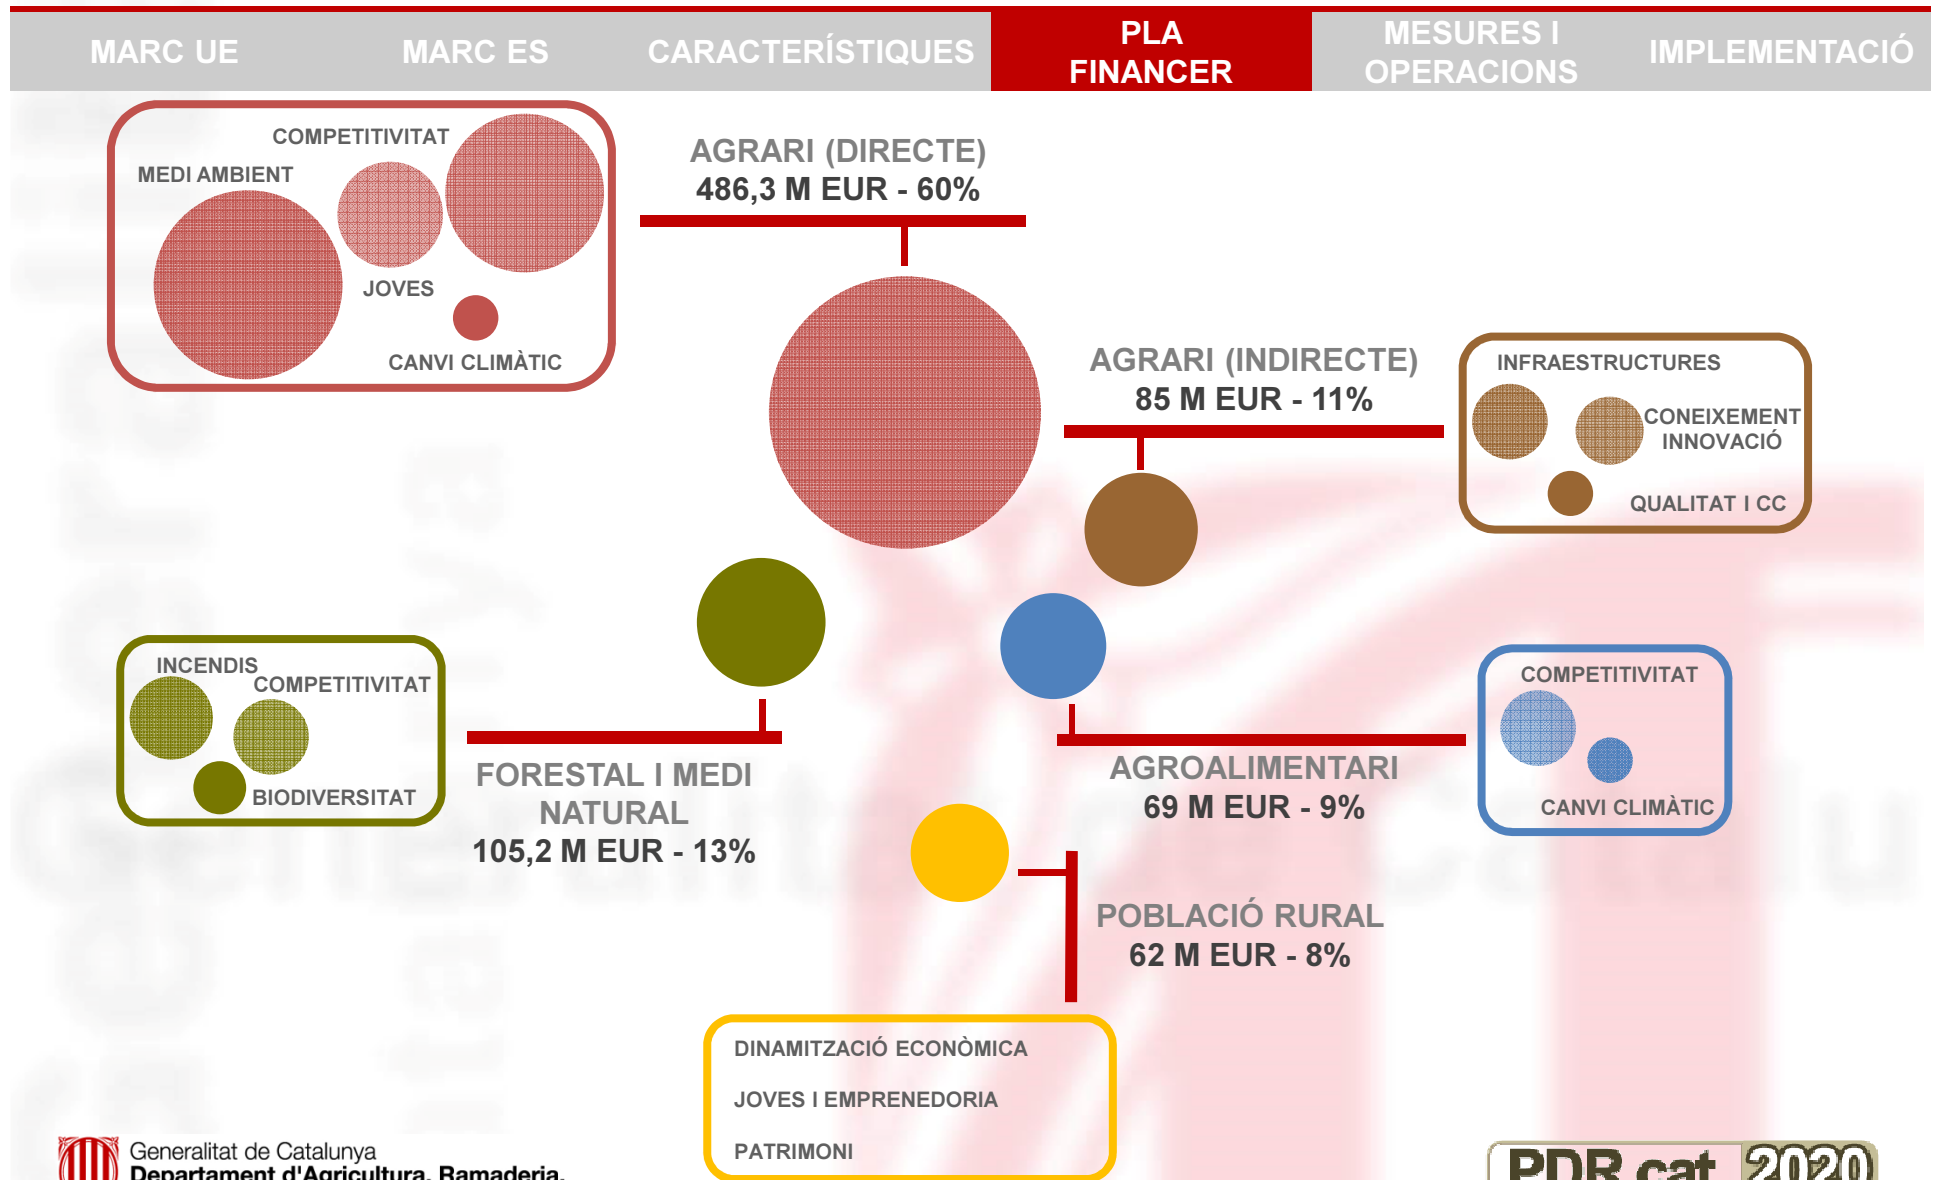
MARC UE | MARC ES | CARACTERÍSTIQUES | PLA FINANCER | MESURES I OPERACIONS | IMPLEMENTACIÓ

COMPETITIVITAT
MEDI AMBIENT
JOVES
CANVI CLIMÀTIC

AGRARI (DIRECTE)
486,3 M EUR - 60%

AGRARI (INDIRECTE)
85 M EUR - 11%

INFRAESTRUCTURES
CONEIXEMENT INNOVACIÓ
QUALITAT I CC

INCENDIS
COMPETITIVITAT
BIODIVERSITAT

FORESTAL I MEDI NATURAL
105,2 M EUR - 13%

AGROALIMENTARI
69 M EUR - 9%

COMPETITIVITAT
CANVI CLIMÀTIC

POBLACIÓ RURAL
62 M EUR - 8%

DINAMITZACIÓ ECONÒMICA
JOVES I EMPRENEDORIA
PATRIMONI

Generalitat de Catalunya
Departament d'Agricultura, Ramaderia,

PDR cat 2020